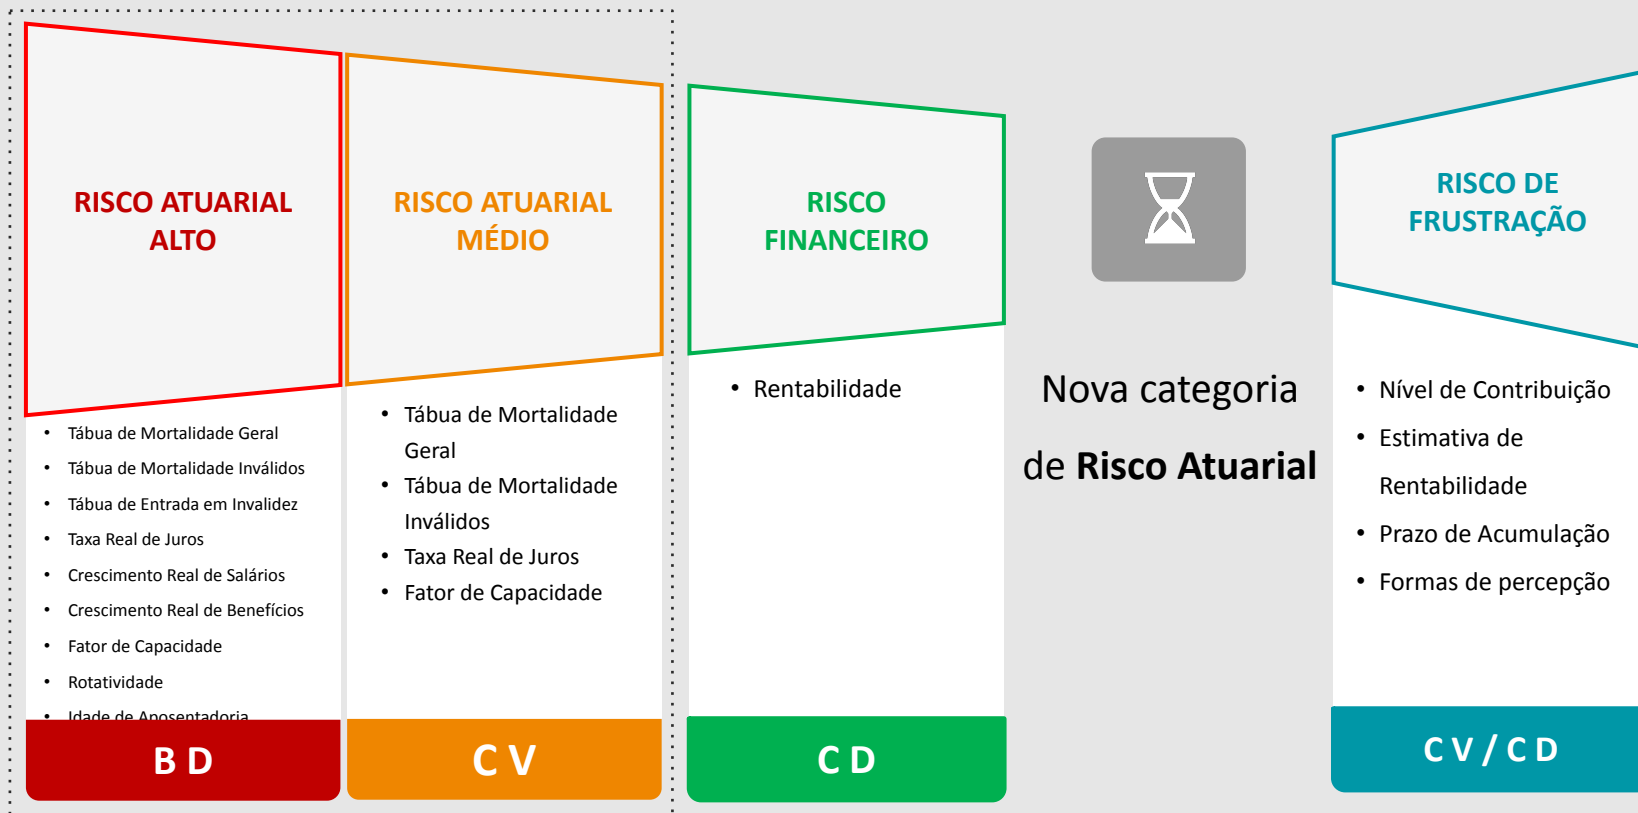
RISCO ATUARIAL ALTO

- Tábua de Mortalidade Geral
- Tábua de Mortalidade Inválidos
- Tábua de Entrada em Invalidez
- Taxa Real de Juros
- Crescimento Real de Salários
- Crescimento Real de Benefícios
- Fator de Capacidade
- Rotatividade
- Idade de Aposentadoria

B D

RISCO ATUARIAL MÉDIO

- Tábua de Mortalidade Geral
- Tábua de Mortalidade Inválidos
- Taxa Real de Juros
- Fator de Capacidade

C V

RISCO FINANCEIRO

- Rentabilidade

C D

Nova categoria de **Risco Atuarial**

RISCO DE FRUSTRAÇÃO

- Nível de Contribuição
- Estimativa de Rentabilidade
- Prazo de Acumulação
- Formas de percepção

C V / C D